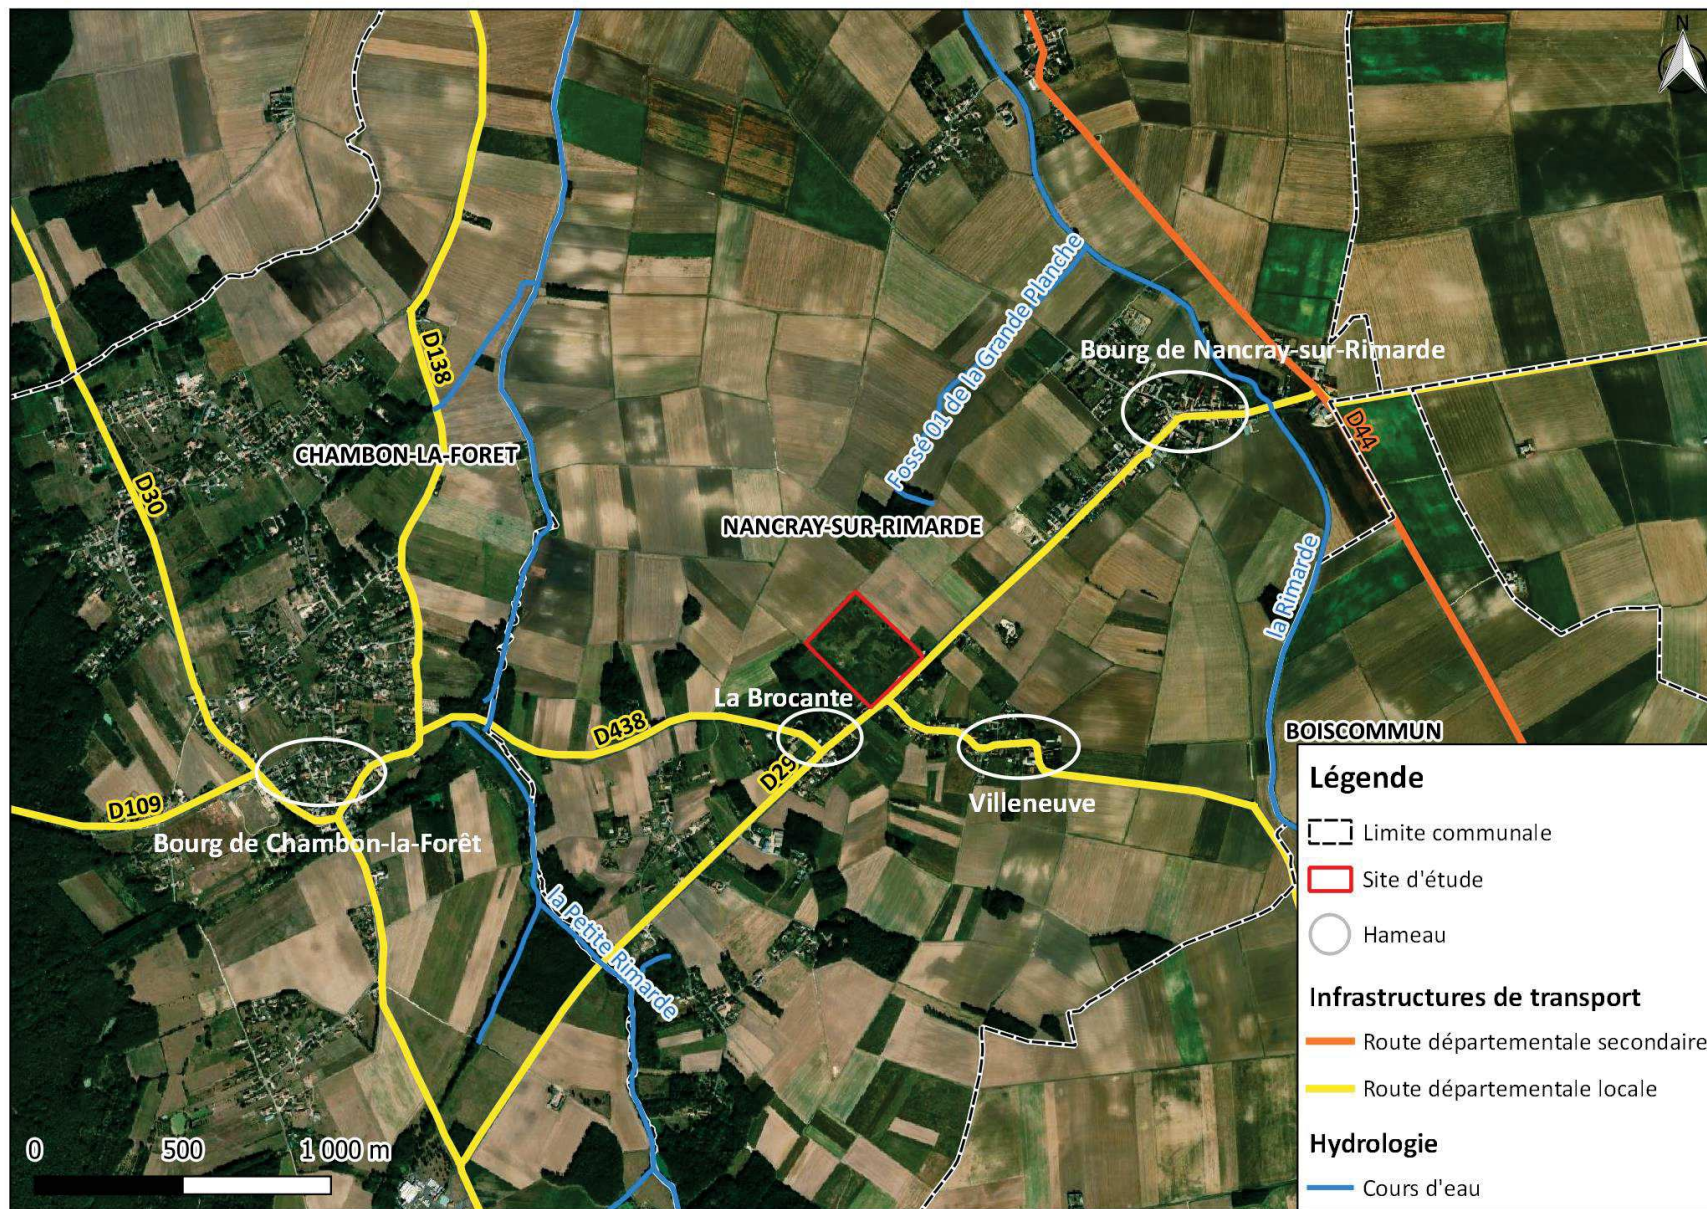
N

D138

Fossé 01 de la Grande Planche

Bourg de Nancray-sur-Rimarde

D44

CHAMBON-LA-FORET

D30

NANCRAY-SUR-RIMARDE

la Rimarde

La Brocante

D438

BOISCOMMUN

D29

Villeneuve

D109

Bourg de Chambon-la-Forêt

la Petite Rimarde

0 500 1 000 m

Légende

Limite communale

Site d'étude

Hameau

Infrastructures de transport

Route départementale secondaire

Route départementale locale

Hydrologie

Cours d'eau